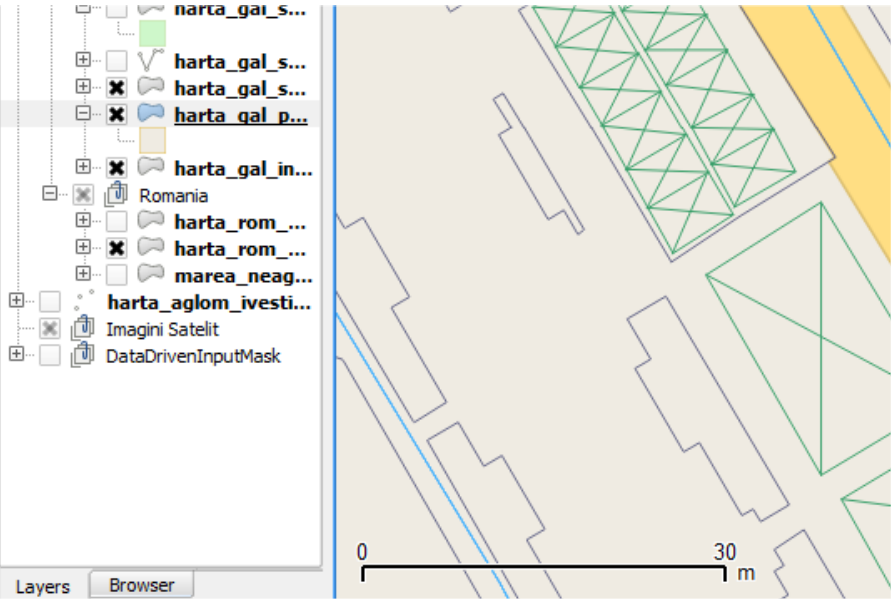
harta_gal_s...
harta_gal_s...
harta_gal_s...
harta_gal_p...
harta_gal_in...
Romania
harta_rom_...
harta_rom_...
marea_neag...
harta_aglom_ivesti...
Imagini Satelit
DataDrivenInputMask
Layers
Browser
0
30
m